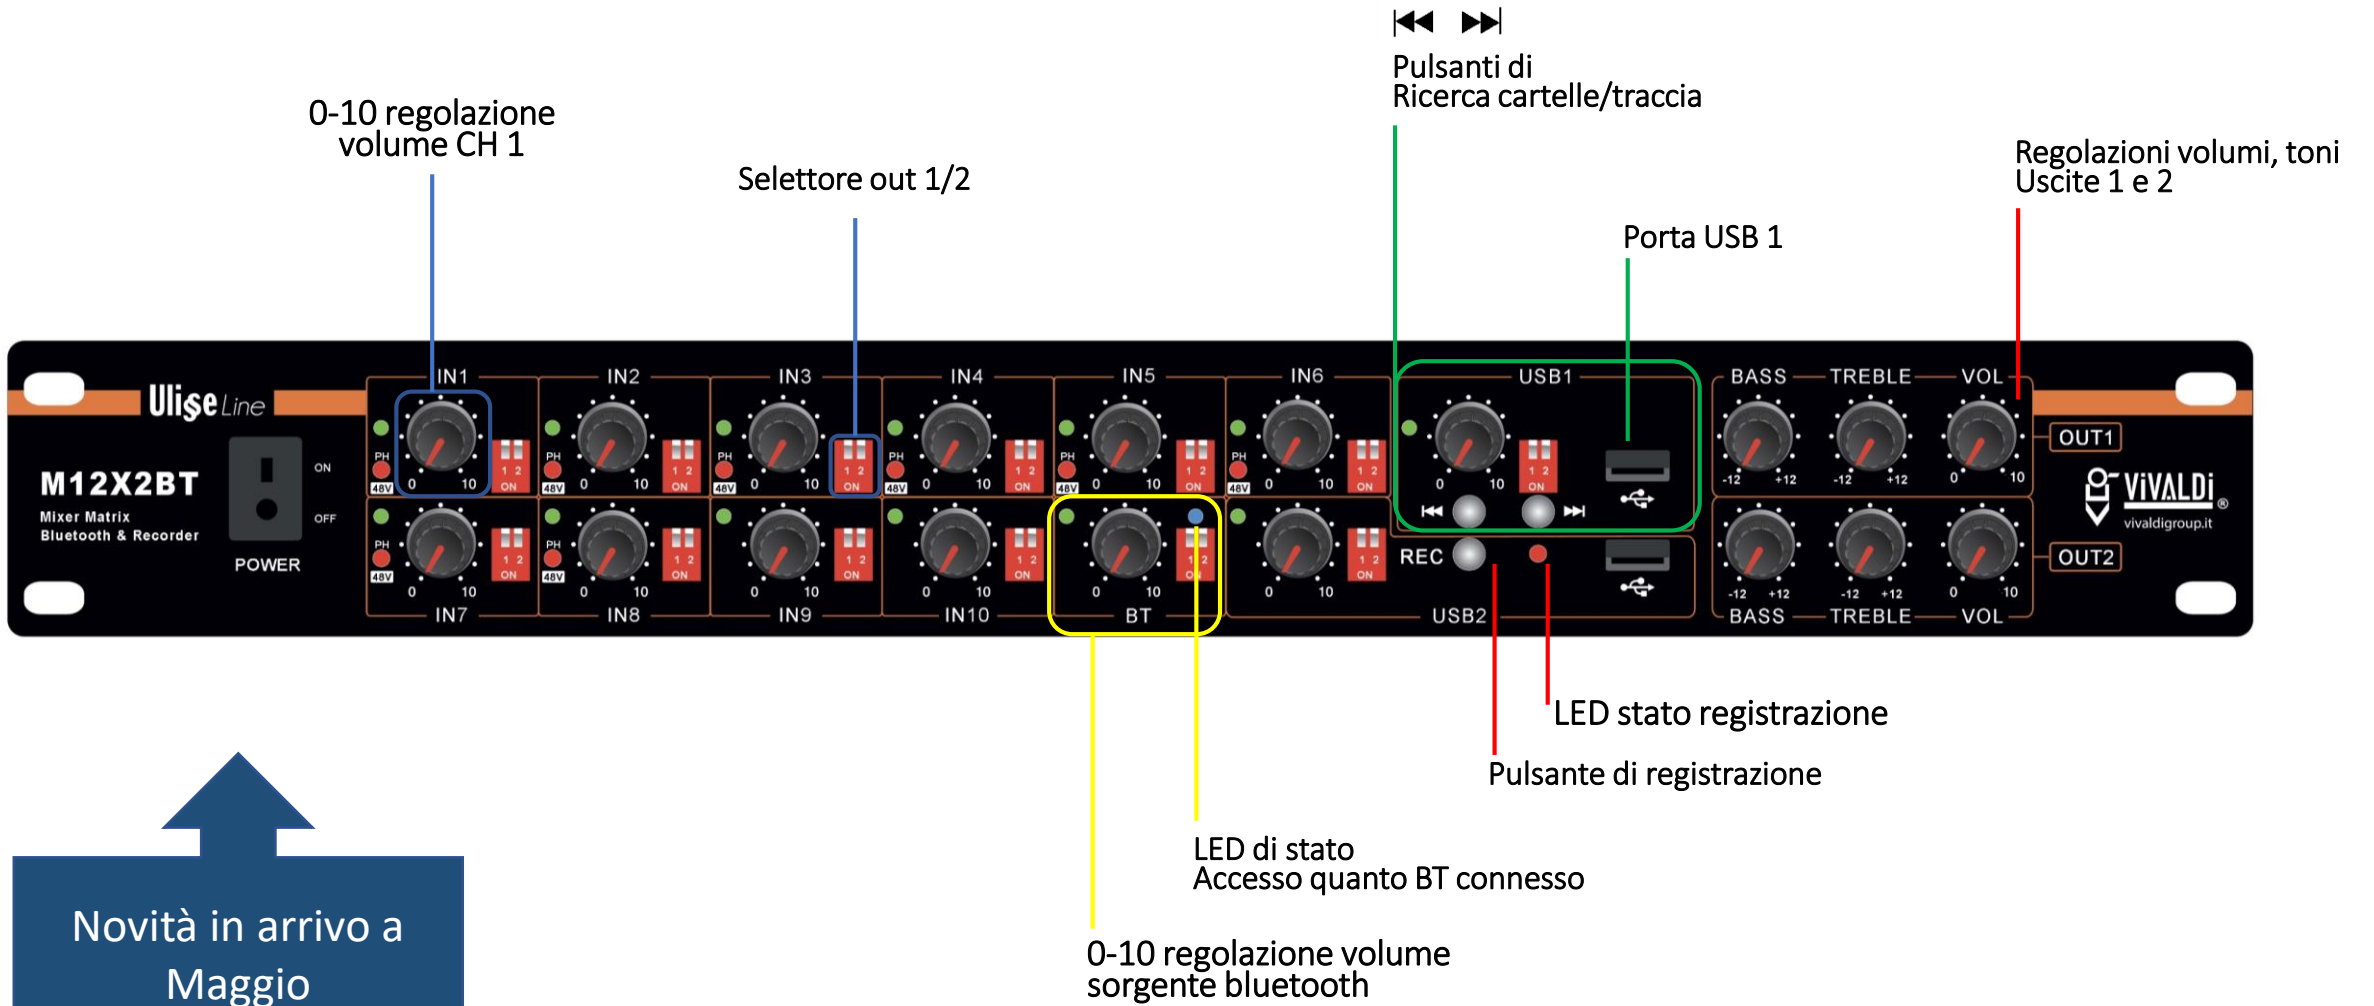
Pulsanti di
Ricerca cartelle/traccia

0-10 regolazione
volume CH 1

Selettore out 1/2

Regolazioni volumi, toni
Uscite 1 e 2

Porta USB 1

Ulise Line

M12X2BT
Mixer Matrix
Bluetooth & Recorder

ON
OFF
POWER

IN1 IN2 IN3 IN4 IN5 IN6 USB1
PH 48V 0 10 1 2 ON

IN7 IN8 IN9 IN10 BT USB2
REC

BASS TREBLE VOL
-12 +12 -12 +12 0 10
OUT1
OUT2
VIVALDI
vivaldigroup.it

LED stato registrazione

Pulsante di registrazione

LED di stato
Accesso quanto BT connesso

0-10 regolazione volume
sorgente bluetooth

Novità in arrivo a Maggio